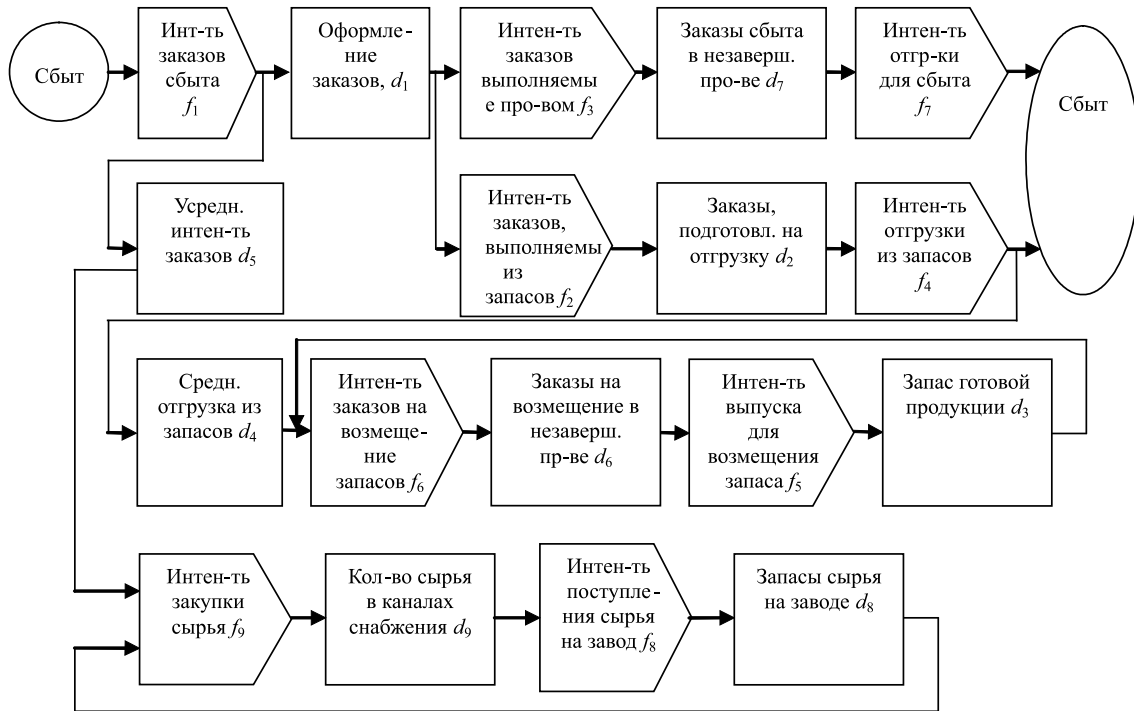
Сбыт

Инт-ть заказов сбыта $f_1$

Оформление заказов, $d_1$

Интен-ть заказов выполняемые про-вом $f_3$

Заказы сбыта в незаверш. про-ве $d_7$

Интен-ть отгр-ки для сбыта $f_7$

Сбыт

Усредн. интен-ть заказов $d_5$

Интен-ть заказов, выполняемы из запасов $f_2$

Заказы, подготовл. на отгрузку $d_2$

Интен-ть отгрузки из запасов $f_4$

Средн. отгрузка из запасов $d_4$

Интен-ть заказов на возмещение запасов $f_6$

Заказы на возмещение в незаверш. пр-ве $d_6$

Интен-ть выпуска для возмещения запаса $f_5$

Запас готовой продукции $d_3$

Интен-ть закупки сырья $f_9$

Кол-во сырья в каналах снабжения $d_9$

Интен-ть поступления сырья на завод $f_8$

Запасы сырья на заводе $d_8$